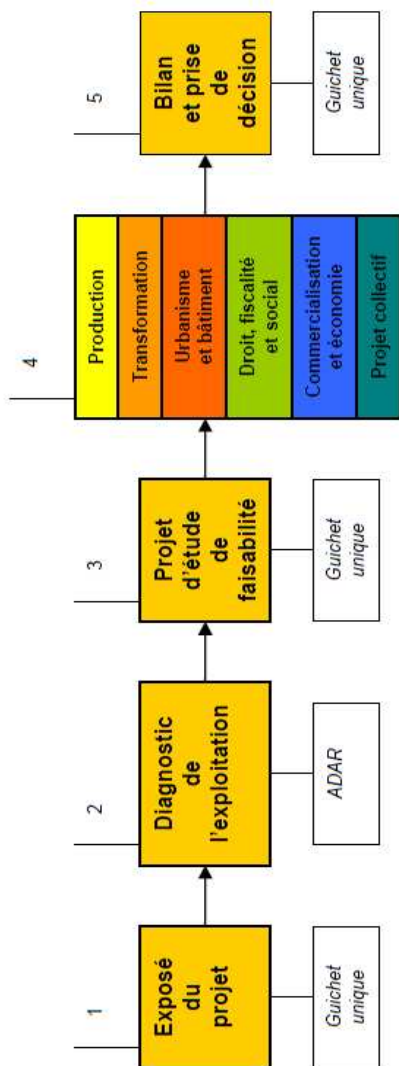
1

Exposé du projet

Guichet unique

2

Diagnostic de l'exploitation

ADAR

3

Projet d'étude de faisabilité

Guichet unique

4

Production

Transformation

Urbanisme et bâtiment

Droit, fiscalité et social

Commercialisation et économie

Projet collectif

5

Bilan et prise de décision

Guichet unique